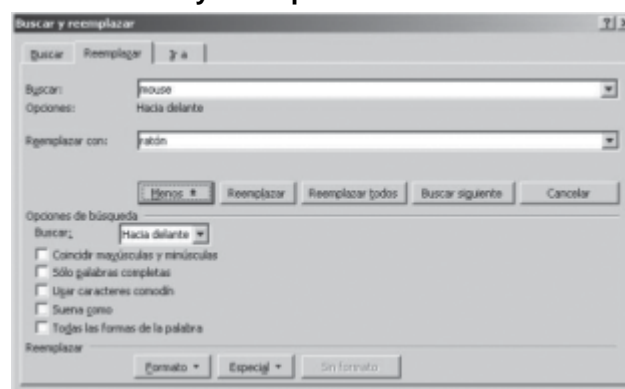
Buscar y reemplazar

?|×

Buscar | Reemplazar | Ir a

Buscar: mouse

Opciones: Hacia delante

Reemplazar con: ratón

Menos ± | Reemplazar | Reemplazar todos | Buscar siguiente | Cancelar

Opciones de búsqueda

Buscar: Hacia delante

Coincidir mayúsculas y minúsculas

Sólo palabras completas

Usar caracteres comodín

Suena como

Todas las formas de la palabra

Reemplazar

Formato ▾ | Especial ▾ | Sin formato